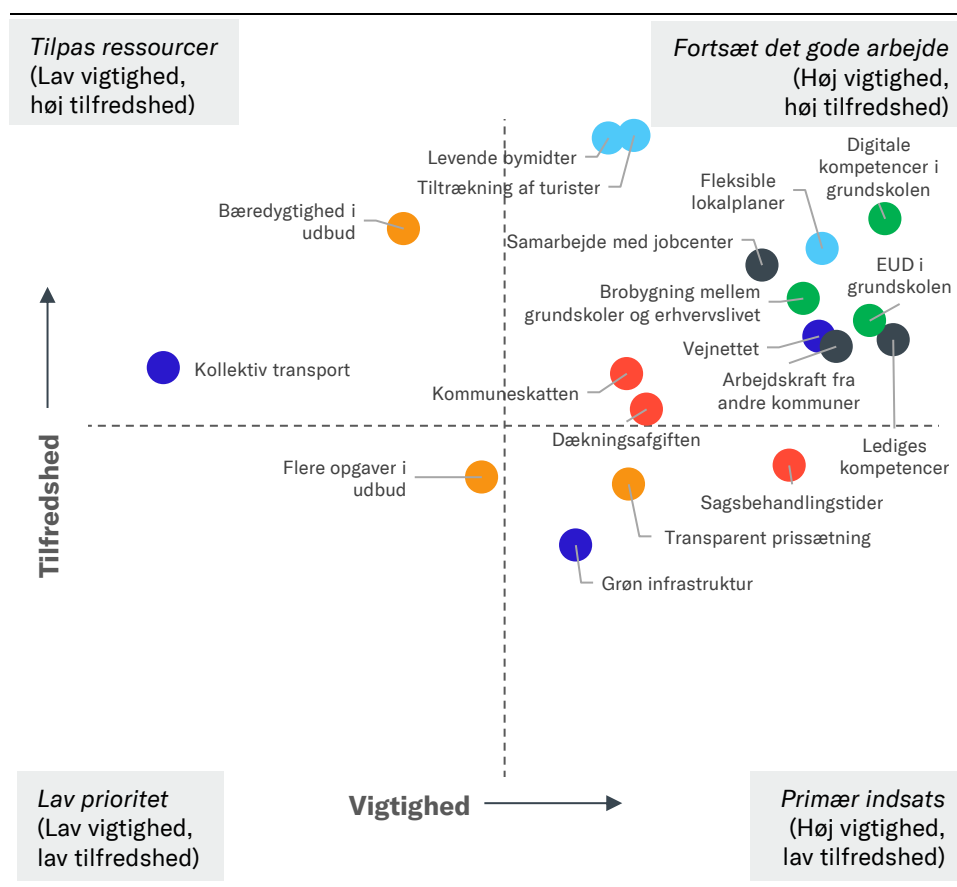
*Tilpas ressourcer*
(Lav vigtighed, høj tilfredshed)

*Fortsæt det gode arbejde*
(Høj vigtighed, høj tilfredshed)

Levende bymidter
Tiltrækning af turister
Digitale kompetencer i grundskolen
Fleksible lokalplaner
Bæredygtighed i udbud
Samarbejde med jobcenter
EUD i grundskolen
Brobygning mellem grundskoler og erhvervslivet
Vejnettet
Kollektiv transport
Arbejdskraft fra andre kommuner
Kommuneskatten
Dækningsafgiften
Lediges kompetencer
Flere opgaver i udbud
Sagsbehandlingstider
Transparent prissætning
Grøn infrastruktur

Tilfredshed

Vigtighed

*Lav prioritet*
(Lav vigtighed, lav tilfredshed)

*Primær indsats*
(Høj vigtighed, lav tilfredshed)